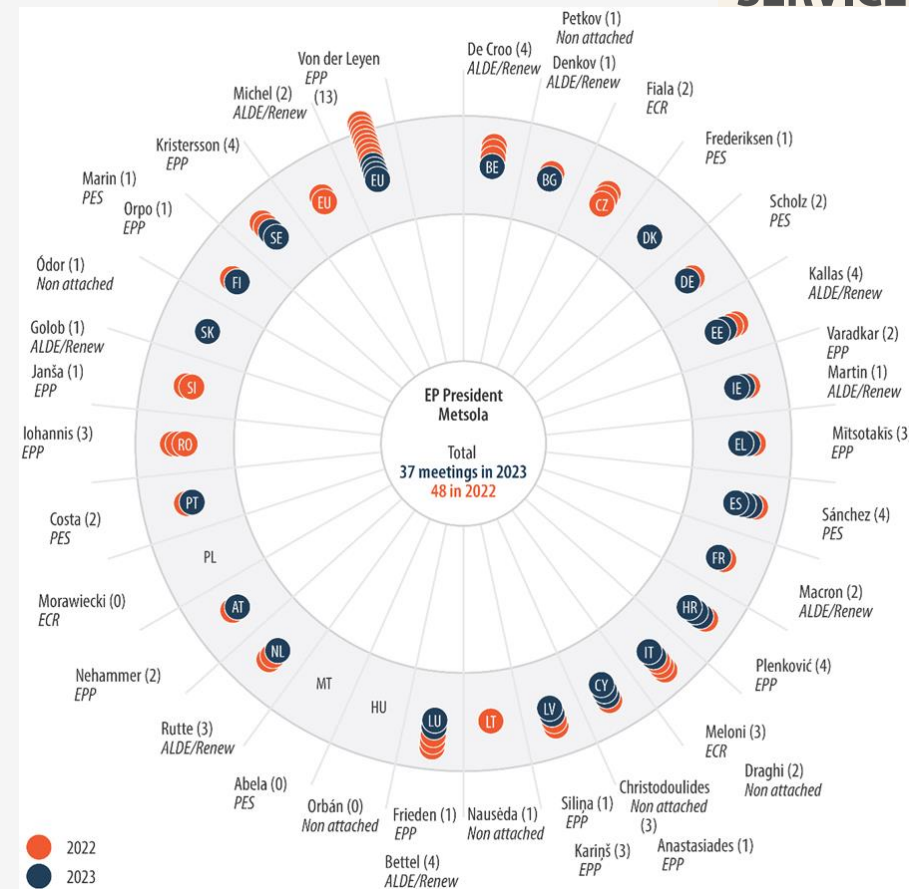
SERVICE

Von der Leyen
EPP
(13)

De Croo (4)
ALDE/Renew

Petkov (1)
Non attached

Denkov (1)
ALDE/Renew

Fiala (2)
ECR

Frederiksen (1)
PES

Scholz (2)
PES

Kallas (4)
ALDE/Renew

Varadkar (2)
EPP

Martin (1)
ALDE/Renew

Mitsotakis (3
EPP

Sánchez (4)
PES

Macron (2)
ALDE/Renew

Plenković (4)
EPP

Meloni (3)
ECR

Draghi (2)
Non attached

Christodoulides
Non attached
(3)

Anastasiades (1)
EPP

Siliņa (1)
EPP

Kariņš (3)
EPP

Nausėda (1)
Non attached

Frieden (1)
EPP

Bettel (4)
ALDE/Renew

Orbán (0)
Non attached

Abela (0)
PES

Rutte (3)
ALDE/Renew

Nehammer (2)
EPP

Morawiecki (0)
ECR

Costa (2)
PES

Iohannis (3)
EPP

Janša (1)
EPP

Golob (1)
ALDE/Renew

Ódor (1)
Non attached

Orpo (1)
EPP

Marin (1)
PES

Kristersson (4)
EPP

Michel (2)
ALDE/Renew

EU
EU
BE
BG
CZ
DK
DE
EE
IE
EL
ES
FR
HR
IT
CY
LV
LT
LU
HU
MT
NL
AT
PL
PT
RO
SI
SK
FI
SE

EP President
Metsola

Total
37 meetings in 2023
48 in 2022

2022
2023